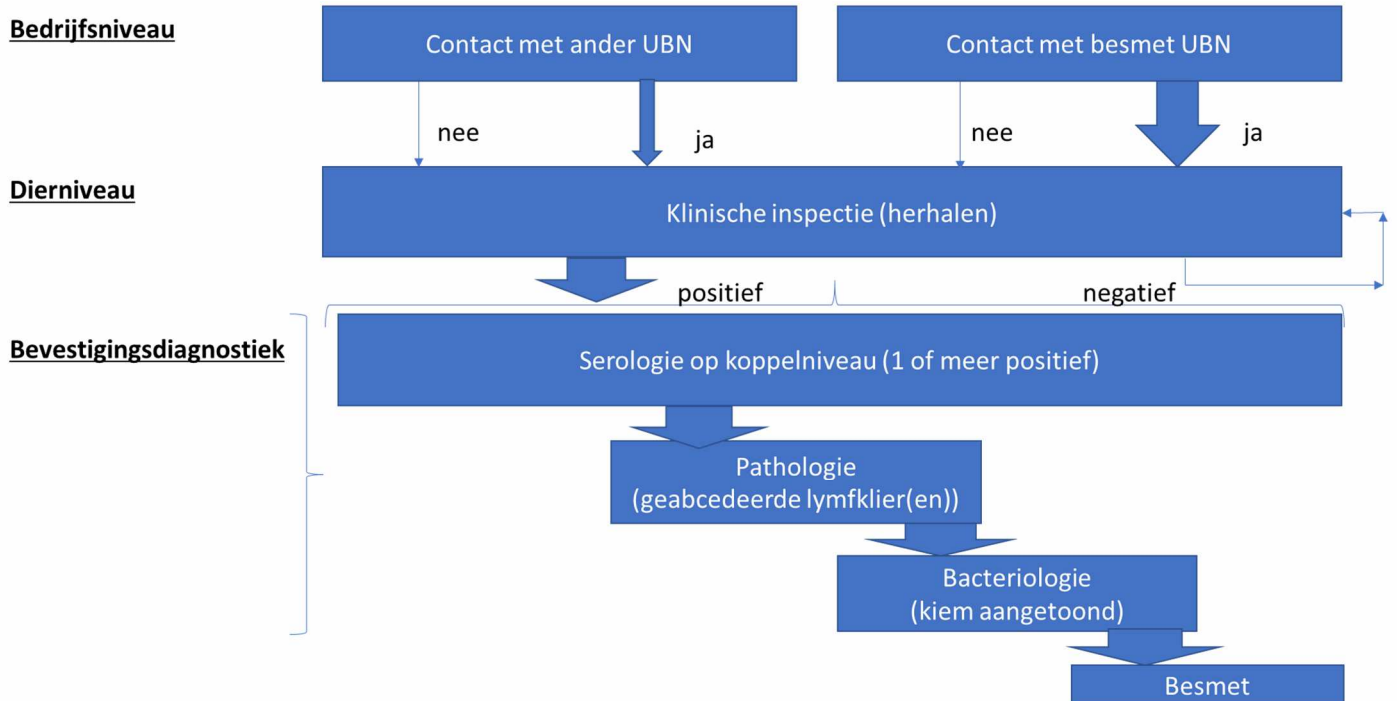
Bedrijfsniveau

Contact met ander UBN

Contact met besmet UBN

nee

ja

nee

ja

Dierniveau

Klinische inspectie (herhalen)

positief

negatief

Bevestigingsdiagnostiek

Serologie op koppelniveau (1 of meer positief)

Pathologie
(geabcedeerde lymfklier(en))

Bacteriologie
(kiem aangetoond)

Besmet